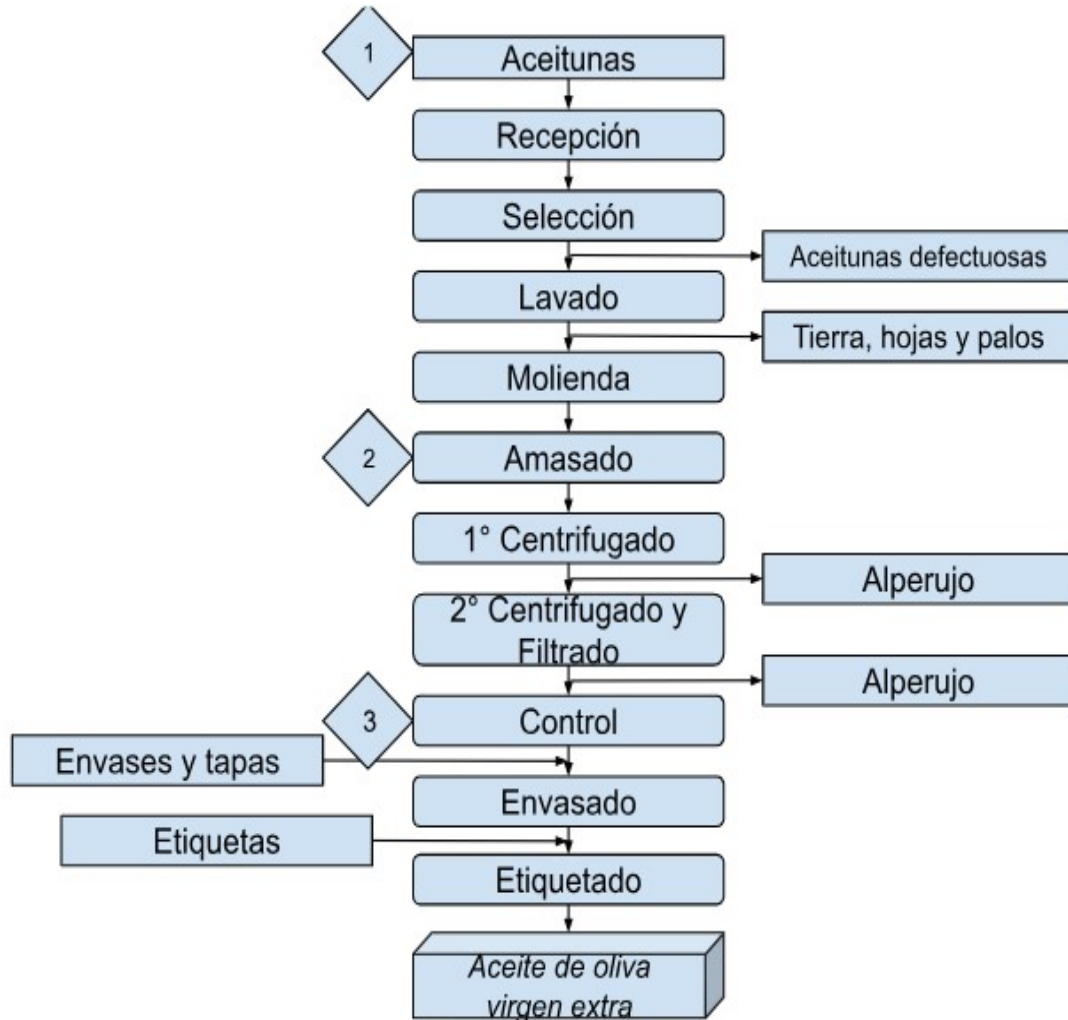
1

Aceitunas

Recepción

Selección

Aceitunas defectuosas

Lavado

Tierra, hojas y palos

Molienda

2

Amasado

1° Centrifugado

Alperujo

2° Centrifugado y Filtrado

Alperujo

3

Control

Envases y tapas

Envasado

Etiquetas

Etiquetado

Aceite de oliva virgen extra